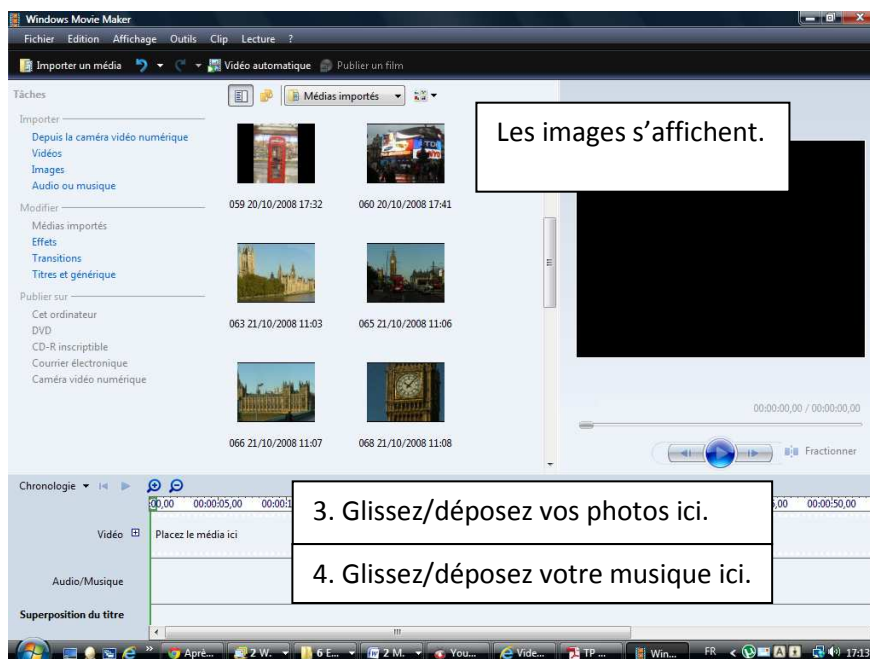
Windows Movie Maker

Fichier Edition Affichage Outils Clip Lecture ?

Importer un média Vidéo automatique Publier un film

Tâches

Médias importés

Importer
Depuis la caméra vidéo numérique
Vidéos
Images
Audio ou musique

Modifier
Médias importés
Effets
Transitions
Titres et générique

Publier sur
Cet ordinateur
DVD
CD-R inscriptible
Courrier électronique
Caméra vidéo numérique

059 20/10/2008 17:32
060 20/10/2008 17:41
063 21/10/2008 11:03
065 21/10/2008 11:06
066 21/10/2008 11:07
068 21/10/2008 11:08

Les images s'affichent.

00:00:00,00 / 00:00:00,00

Fractionner

Chronologie

00,00 00:00:05,00 00:00:1

5,00 00:00:50,00

3. Glissez/déposez vos photos ici.

Vidéo
Placez le média ici

4. Glissez/déposez votre musique ici.

Audio/Musique

Superposition du titre

Aprè... 2 W... 6 E... 2 M... You... Vide... TP ... Win... FR 17:13